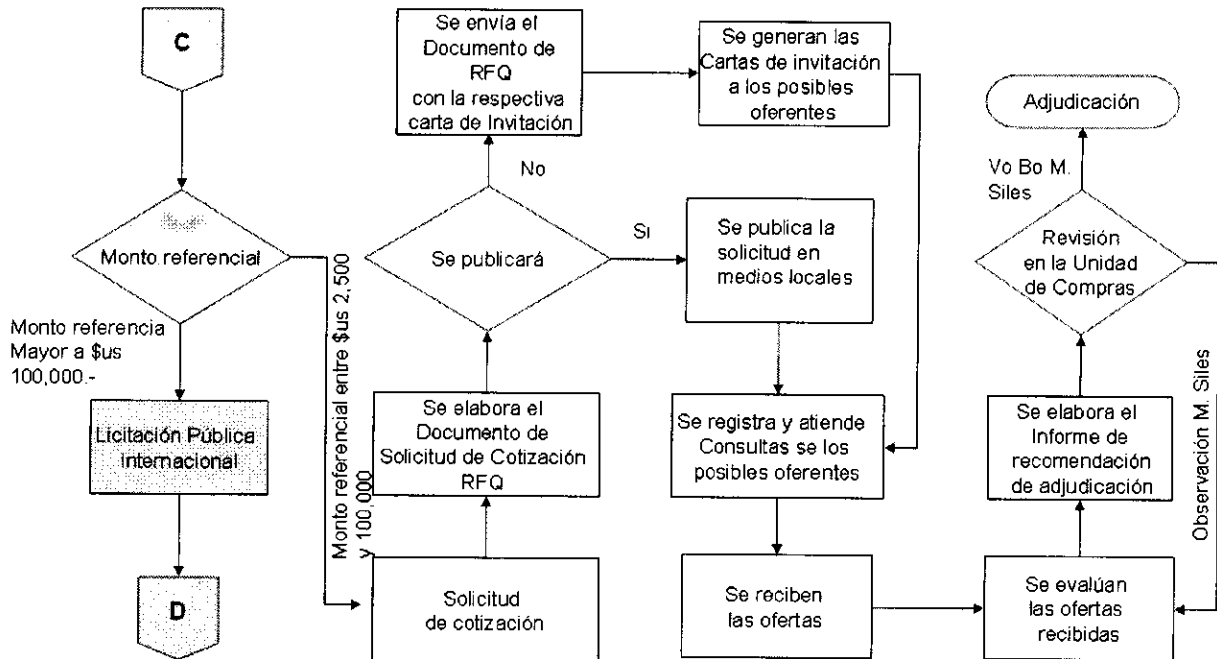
C

Monto referencial

Monto referencia Mayor a $us 100,000.-

Licitación Pública Internacional

D

Monto referencial entre $us 2,500 y 100,000

Se envía el Documento de RFQ con la respectiva carta de Invitación

No

Se publicará

Si

Se elabora el Documento de Solicitud de Cotización RFQ

Solicitud de cotización

Se generan las Cartas de invitación a los posibles oferentes

Se publica la solicitud en medios locales

Se registra y atiende Consultas se los posibles oferentes

Se reciben las ofertas

Adjudicación

Vo Bo M. Siles

Revisión en la Unidad de Compras

Se elabora el Informe de recomendación de adjudicación

Observación M. Siles

Se evalúan las ofertas recibidas